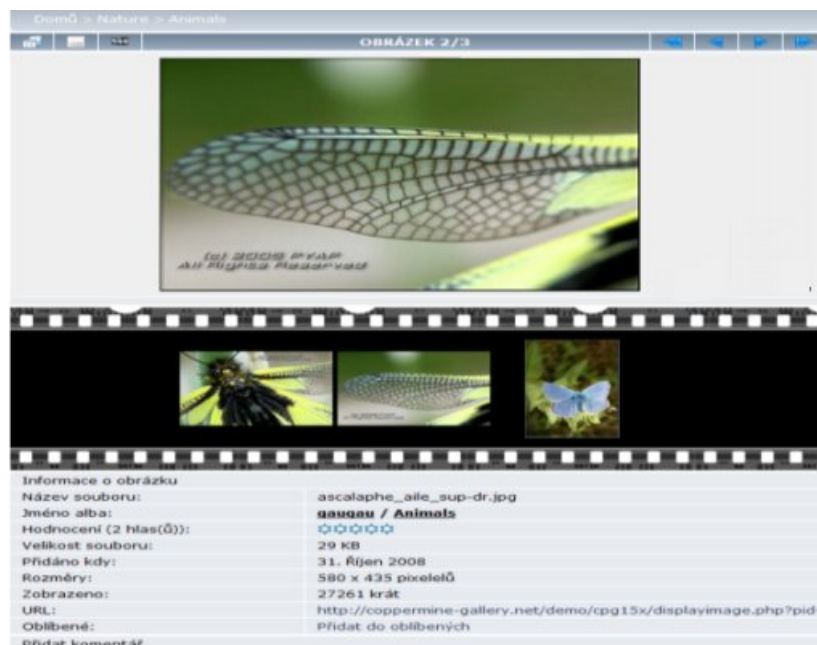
Domů > Nature > Animals

OBRÁZEK 2/3

(c) 2008 PYAP
All Rights Reserved

| Informace o obrázku | |
|---|---|
| Název souboru: | ascalaphe_aile_sup-dr.jpg |
| Jméno alba: | gaugau / Animals |
| Hodnocení (2 hlas(ů)): | |
| Velikost souboru: | 29 KB |
| Přidáno kdy: | 31. Říjen 2008 |
| Rozměry: | 580 x 435 pixelelů |
| Zobrazeno: | 27261 krát |
| URL: | http://coppermine-gallery.net/demo/cpg15x/displayimage.php?pid |
| Oblíbené: | Přidat do oblíbených |

Přidat komentář